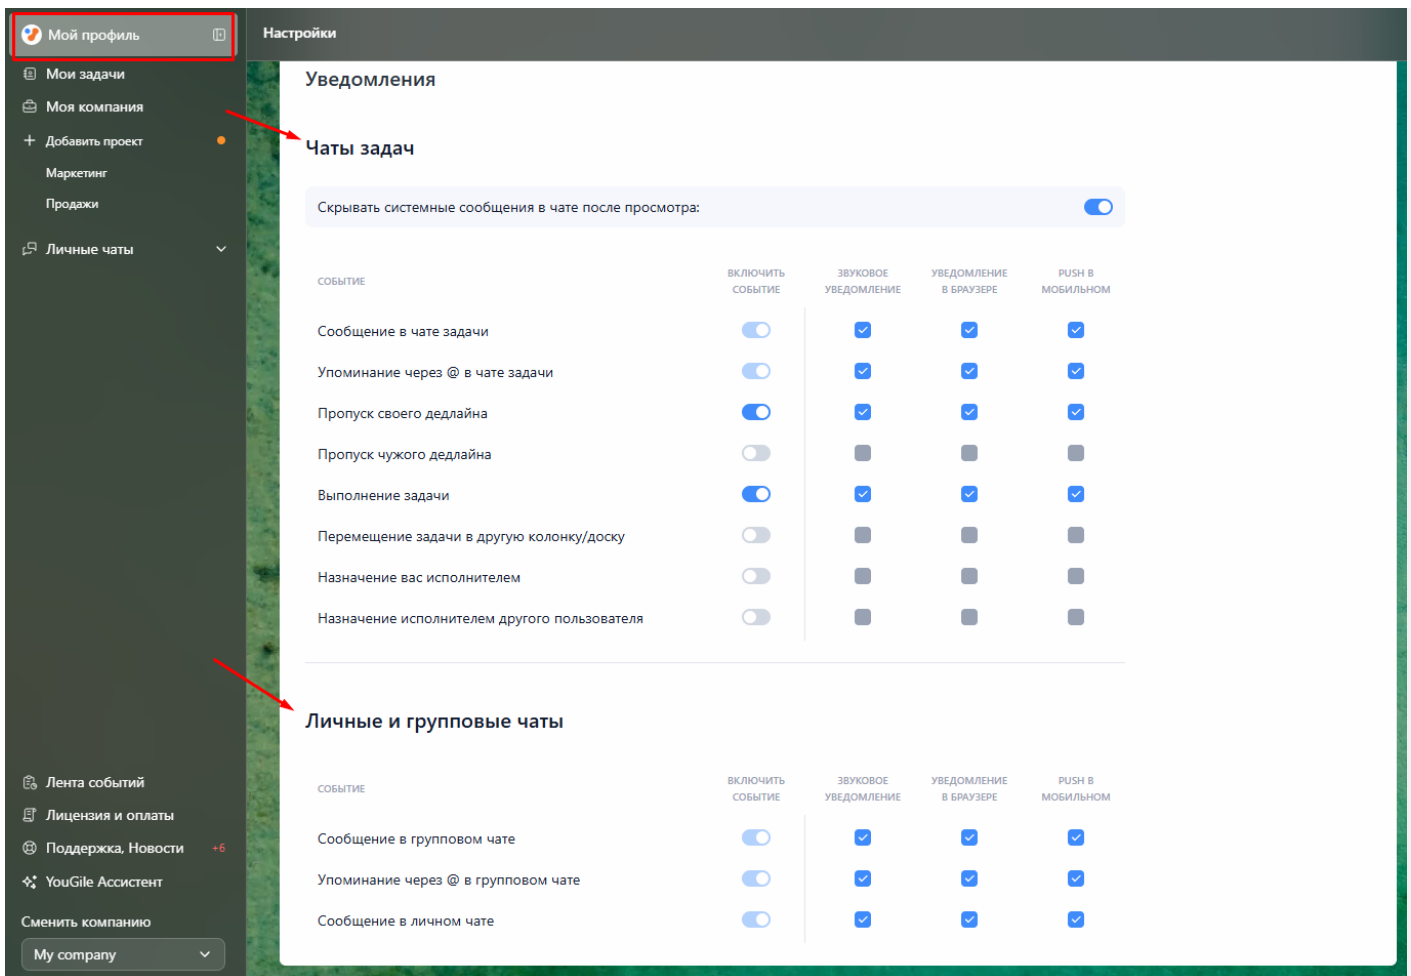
Мой профиль

Мои задачи

Моя компания

Добавить проект

Маркетинг

Продажи

Личные чаты

Лента событий

Лицензия и оплаты

Поддержка, Новости +6

YouGile Ассистент

Сменить компанию

My company

Настройки

Уведомления

Чаты задач

Скрывать системные сообщения в чате после просмотра:

| СОБЫТИЕ | ВКЛЮЧИТЬ СОБЫТИЕ | ЗВУКОВОЕ УВЕДОМЛЕНИЕ | УВЕДОМЛЕНИЕ В БРАУЗЕРЕ | PUSH В МОБИЛЬНОМ |
|---|---|---|---|---|
| Сообщение в чате задачи | | | | |
| Упоминание через @ в чате задачи | | | | |
| Пропуск своего дедлайна | | | | |
| Пропуск чужого дедлайна | | | | |
| Выполнение задачи | | | | |
| Перемещение задачи в другую колонку/доску | | | | |
| Назначение вас исполнителем | | | | |
| Назначение исполнителем другого пользователя | | | | |

Личные и групповые чаты

| СОБЫТИЕ | ВКЛЮЧИТЬ СОБЫТИЕ | ЗВУКОВОЕ УВЕДОМЛЕНИЕ | УВЕДОМЛЕНИЕ В БРАУЗЕРЕ | PUSH В МОБИЛЬНОМ |
|---|---|---|---|---|
| Сообщение в групповом чате | | | | |
| Упоминание через @ в групповом чате | | | | |
| Сообщение в личном чате | | | | |